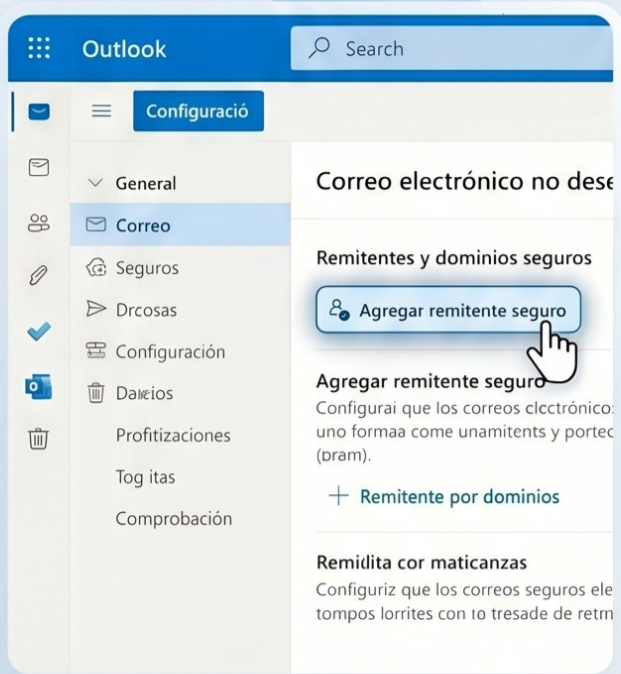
Outlook

Search

Configuració

General

Correo

Seguros

Drcosas

Configuración

Dazeios

Profitizaciones

Tog itas

Comprobación

Correo electrónico no dese

Remitentes y dominios seguros

Agregar remitente seguro

Agregar remitente seguro

Configurai que los correos clcctrónico: uno formaa come unamitents y portec (pram).

+ Remitente por dominios

Remidita cor maticanzas

Configuriz que los correos seguros ele tompos lorrites con to tresade de retm